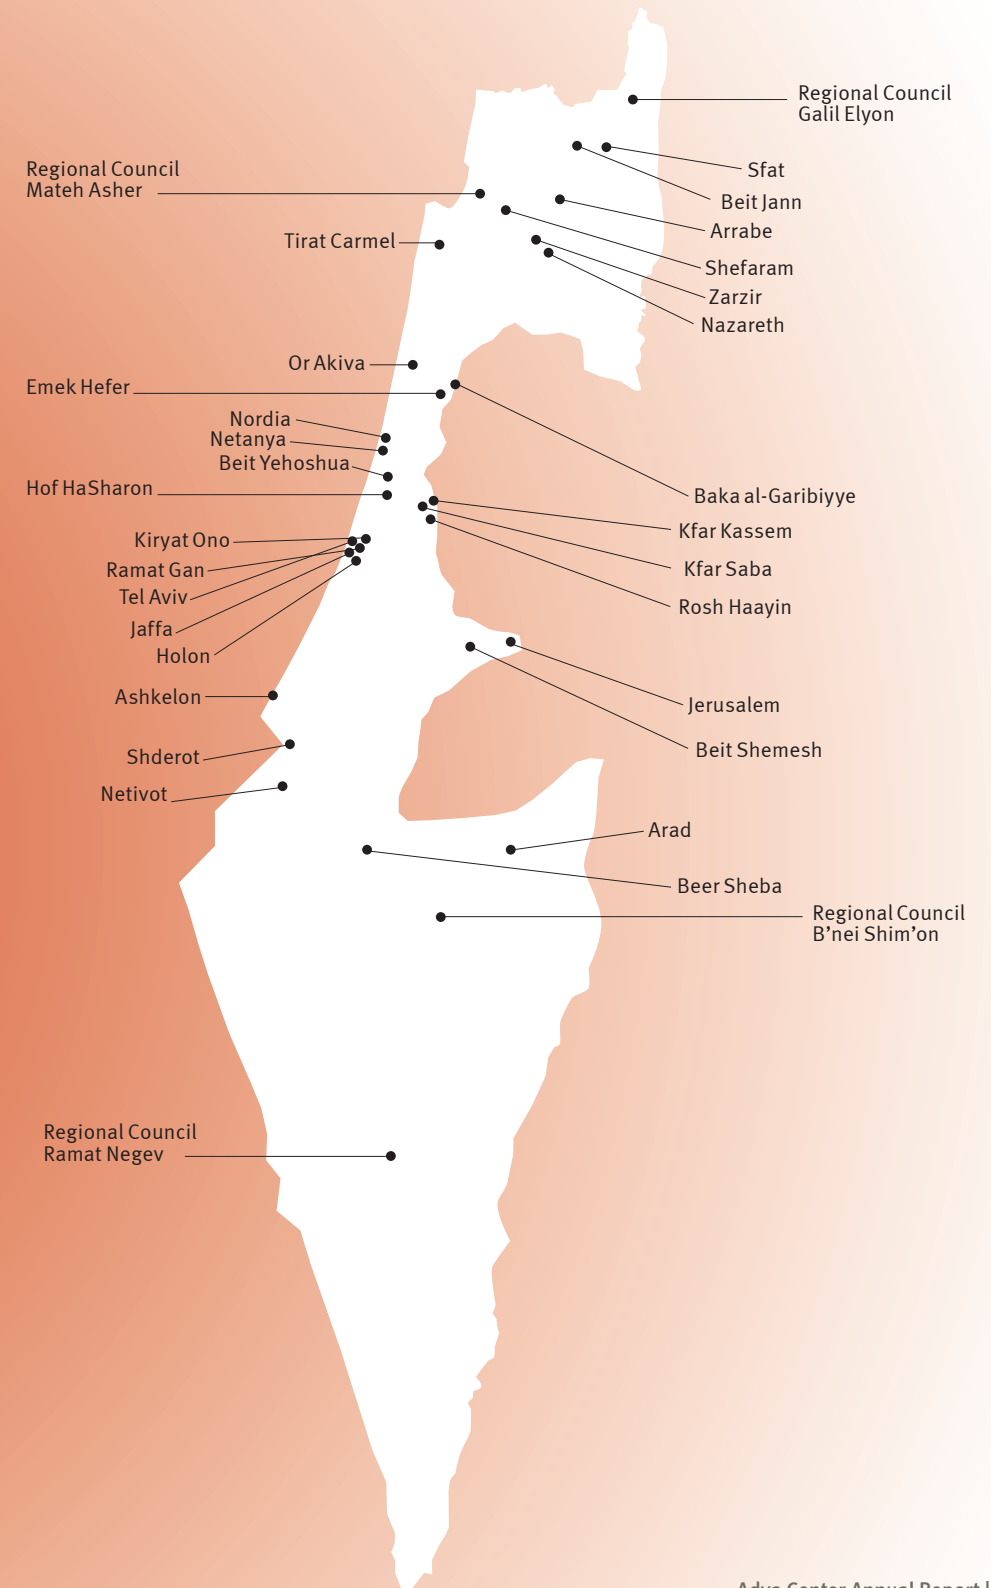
Regional Council
Galil Elyon

Regional Council
Mateh Asher

Sfat

Beit Jann

Arrabe

Tirat Carmel

Shefaram

Zarzir

Nazareth

Or Akiva

Emek Hefer

Nordia
Netanya
Beit Yehoshua

Hof HaSharon

Baka al-Garibiyye

Kfar Kassem

Kiryat Ono
Ramat Gan
Tel Aviv
Jaffa
Holon

Kfar Saba

Rosh Haayin

Ashkelon

Jerusalem

Beit Shemesh

Shderot

Netivot

Arad

Beer Sheba

Regional Council
B'nei Shim'on

Regional Council
Ramat Negev

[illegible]